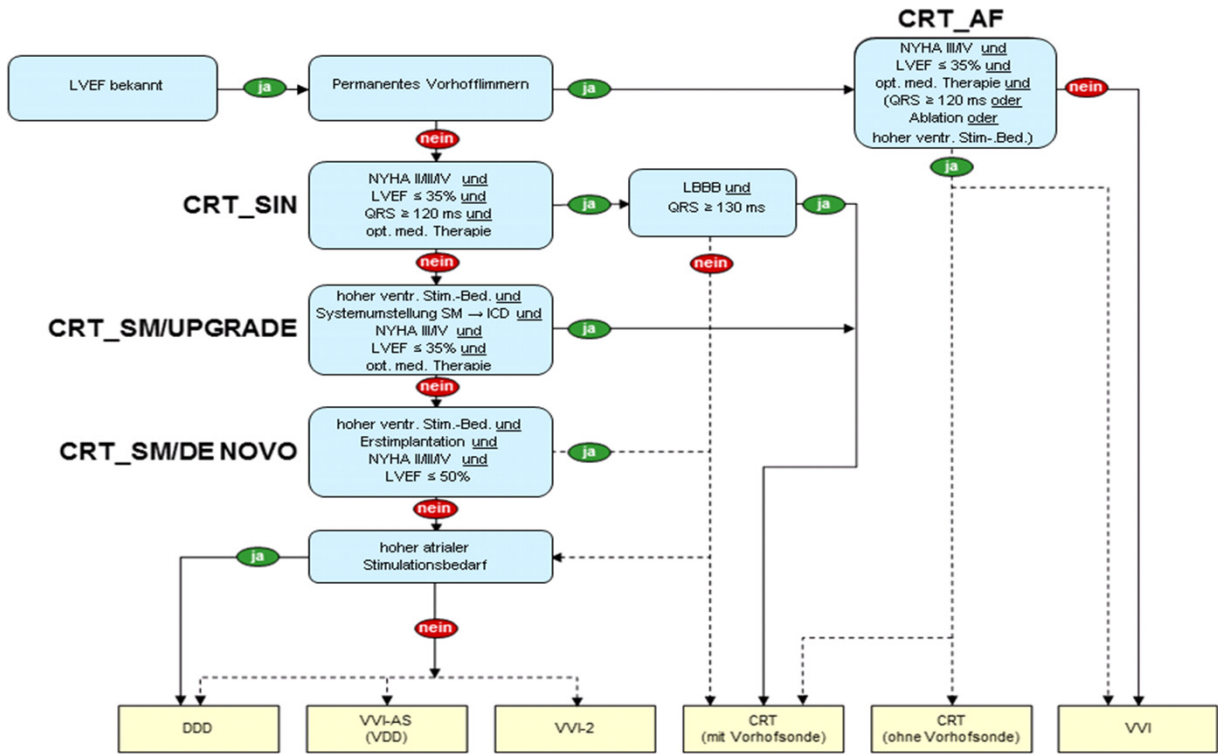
CRT_AF

LVEF bekannt

ja

Permanentes Vorhofflimmern

ja

NYHA III/IV und LVEF ≤ 35% und opt. med. Therapie und (QRS ≥ 120 ms oder Ablation oder hoher ventr. Stim.-Bed.)

nein

nein

ja

CRT_SIN

NYHA II/III/IV und LVEF ≤ 35% und QRS ≥ 120 ms und opt. med. Therapie

ja

LBBB und QRS ≥ 130 ms

ja

nein

nein

CRT_SM/UPGRADE

hoher ventr. Stim.-Bed. und Systemumstellung SM → ICD und NYHA III/IV und LVEF ≤ 35% und opt. med. Therapie

ja

nein

CRT_SM/DE NOVO

hoher ventr. Stim.-Bed. und Erstimplantation und NYHA III/IV und LVEF ≤ 50%

ja

nein

ja

hoher atrialer Stimulationsbedarf

nein

DDD

VVI-AS (VDD)

VVI-2

CRT (mit Vorhofsonde)

CRT (ohne Vorhofsonde)

VVI